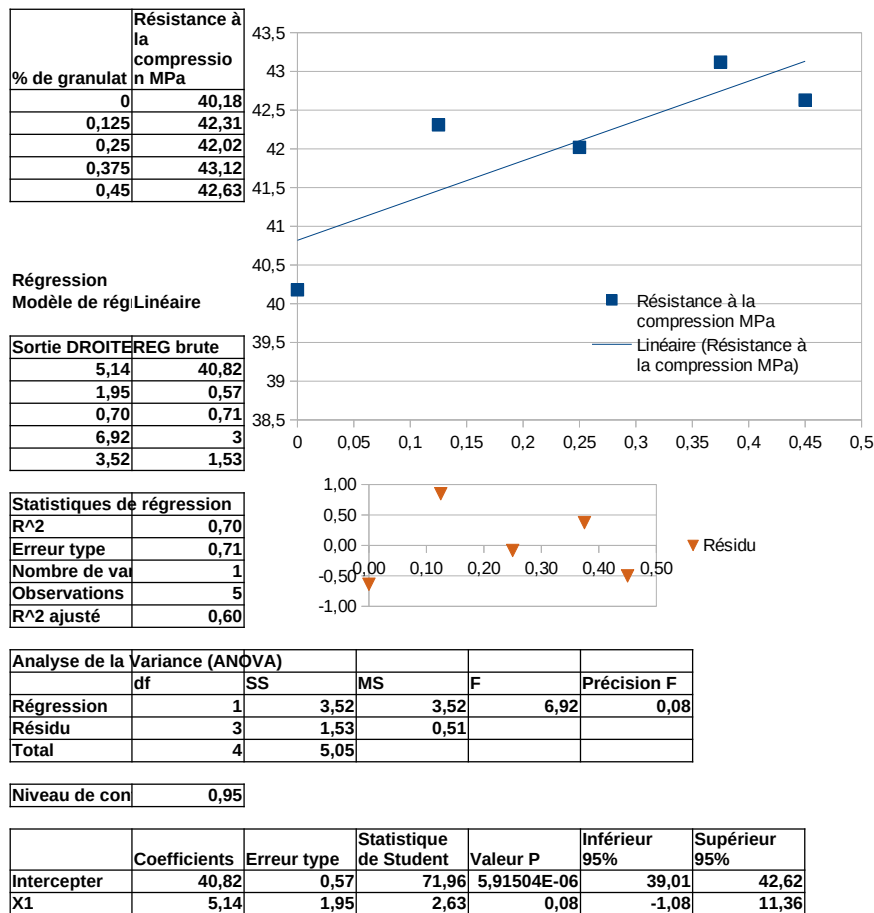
| % de granulat | Résistance à la compression MPa |
|---|---|
| 0 | 40,18 |
| 0,125 | 42,31 |
| 0,25 | 42,02 |
| 0,375 | 43,12 |
| 0,45 | 42,63 |

43,5
43
42,5
42
41,5
41
40,5
40
39,5
39
38,5
0 0,05 0,1 0,15 0,2 0,25 0,3 0,35 0,4 0,45 0,5

Résistance à la compression MPa
Linéaire (Résistance à la compression MPa)

Régression
Modèle de rég Linéaire

| Sortie DROITEREG brute | |
|---|---|
| 5,14 | 40,82 |
| 1,95 | 0,57 |
| 0,70 | 0,71 |
| 6,92 | 3 |
| 3,52 | 1,53 |

1,00
0,50
0,00
-0,50
-1,00
0,00 0,10 0,20 0,30 0,40 0,50
Résidu

| Statistiques de régression | |
|---|---|
| R^2 | 0,70 |
| Erreur type | 0,71 |
| Nombre de va | 1 |
| Observations | 5 |
| R^2 ajusté | 0,60 |

| Analyse de la Variance (ANOVA) | | | | | |
|---|---|---|---|---|---|
| | df | SS | MS | F | Précision F |
| Régression | 1 | 3,52 | 3,52 | 6,92 | 0,08 |
| Résidu | 3 | 1,53 | 0,51 | | |
| Total | 4 | 5,05 | | | |

| Niveau de con | 0,95 |
|---|---|

| | Coefficients | Erreur type | Statistique de Student | Valeur P | Inférieur 95% | Supérieur 95% |
|---|---|---|---|---|---|---|
| Intercepter | 40,82 | 0,57 | 71,96 | 5,91504E-06 | 39,01 | 42,62 |
| X1 | 5,14 | 1,95 | 2,63 | 0,08 | -1,08 | 11,36 |